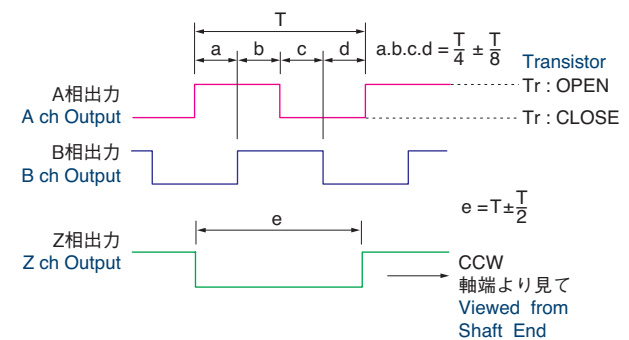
T

a b c d

a.b.c.d = $\frac{T}{4} \pm \frac{T}{8}$

Transistor

A相出力
A ch Output

Tr : OPEN

Tr : CLOSE

B相出力
B ch Output

e = T ± $\frac{T}{2}$

e

Z相出力
Z ch Output

CCW
軸端より見て
Viewed from
Shaft End